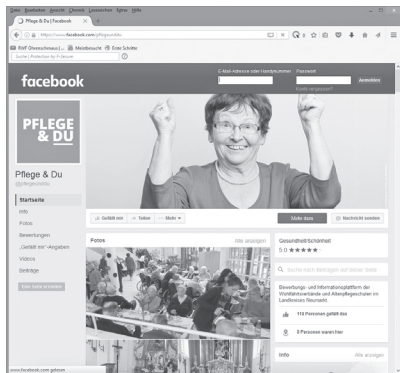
Datei Bearbeiten Ansicht Chronik Lesezeichen Extras Hilfe

Pflege & Du | Facebook

https://www.facebook.com/pflegeunddu

RWF Ohrenschmaus | ... Meistbesucht Erste Schritte

facebook

E-Mail-Adresse oder Handynummer

Passwort

Anmelden

Konto vergessen?

PFLEGE & DU

Pflege & Du

@pflegeunddu

Startseite

Info

Fotos

Bewertungen

„Gefällt mir"-Angaben

Videos

Beiträge

Eine Seite erstellen

Gefällt mir

Teilen

Mehr

Sieh dir

Nachricht senden

Fotos

Alle anzeigen

Gesundheit/Schönheit

5,0 ★★★★★

Suche nach Beiträgen auf dieser Seite

Bewertungs- und Informationsplattform der Wohlfahrtsverbände und Altenpflegeschulen im Landkreis Neumarkt

110 Personen gefällt das

0 Personen waren hier

Info

Alle anzeigen

www.facebook.com gelesen